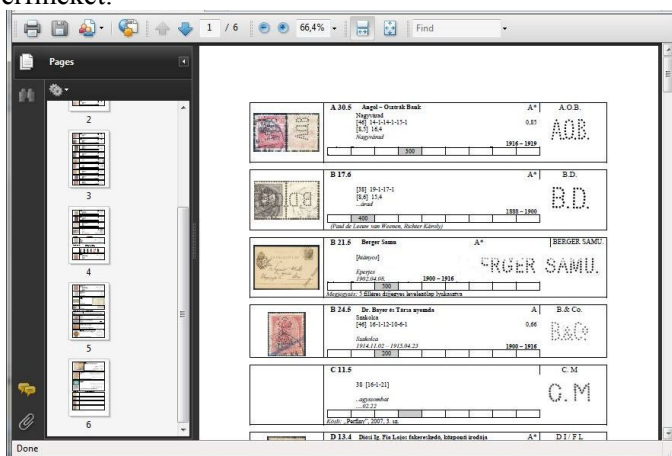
ermeket:

1 / 6 66,4% Find

Pages

2
3
4
5
6

A 30.5 Angol – Osztrák Bank A* A.O.B.
Nagyvárad
[46] 14-1-14-1-13-1 0,85
[8,5] 16,4
Nagyvárad
1916 – 1919
300

A.O.B.

B 17.6 A* B.D.
[38] 19-1-17-1
[8,6] 15,4
...árad
1888 – 1900
400
(Paul de Leeuw van Weenen, Rohner Károly)

B.D.

B 21.5 Berger Samu A* BERGER SAMU.
[bélyegző]
Eperjes
1902.04.08.
1900 – 1916
500
Megjegyzés: 5 filléres díjjegyes levelezőlap lyukasztva

RGER SAMU.

B 24.6 Dr. Beyer és Társa nyomda A B.& Co.
Szabadka
[46] 16-1-12-18-6-1 0,66
Szabadka
1914.11.02. – 1915.04.23
1900 – 1916
200

B&Co

C 11.5 C. M
38 [16-1-21]
...agyszombat
...02.22
Közli: „Perfins", 2007, 3. sz.

C. M

D 13.4 Dieci Ig. Fia Lajos fakereskedés, központi irodája A* D I / F L

Done